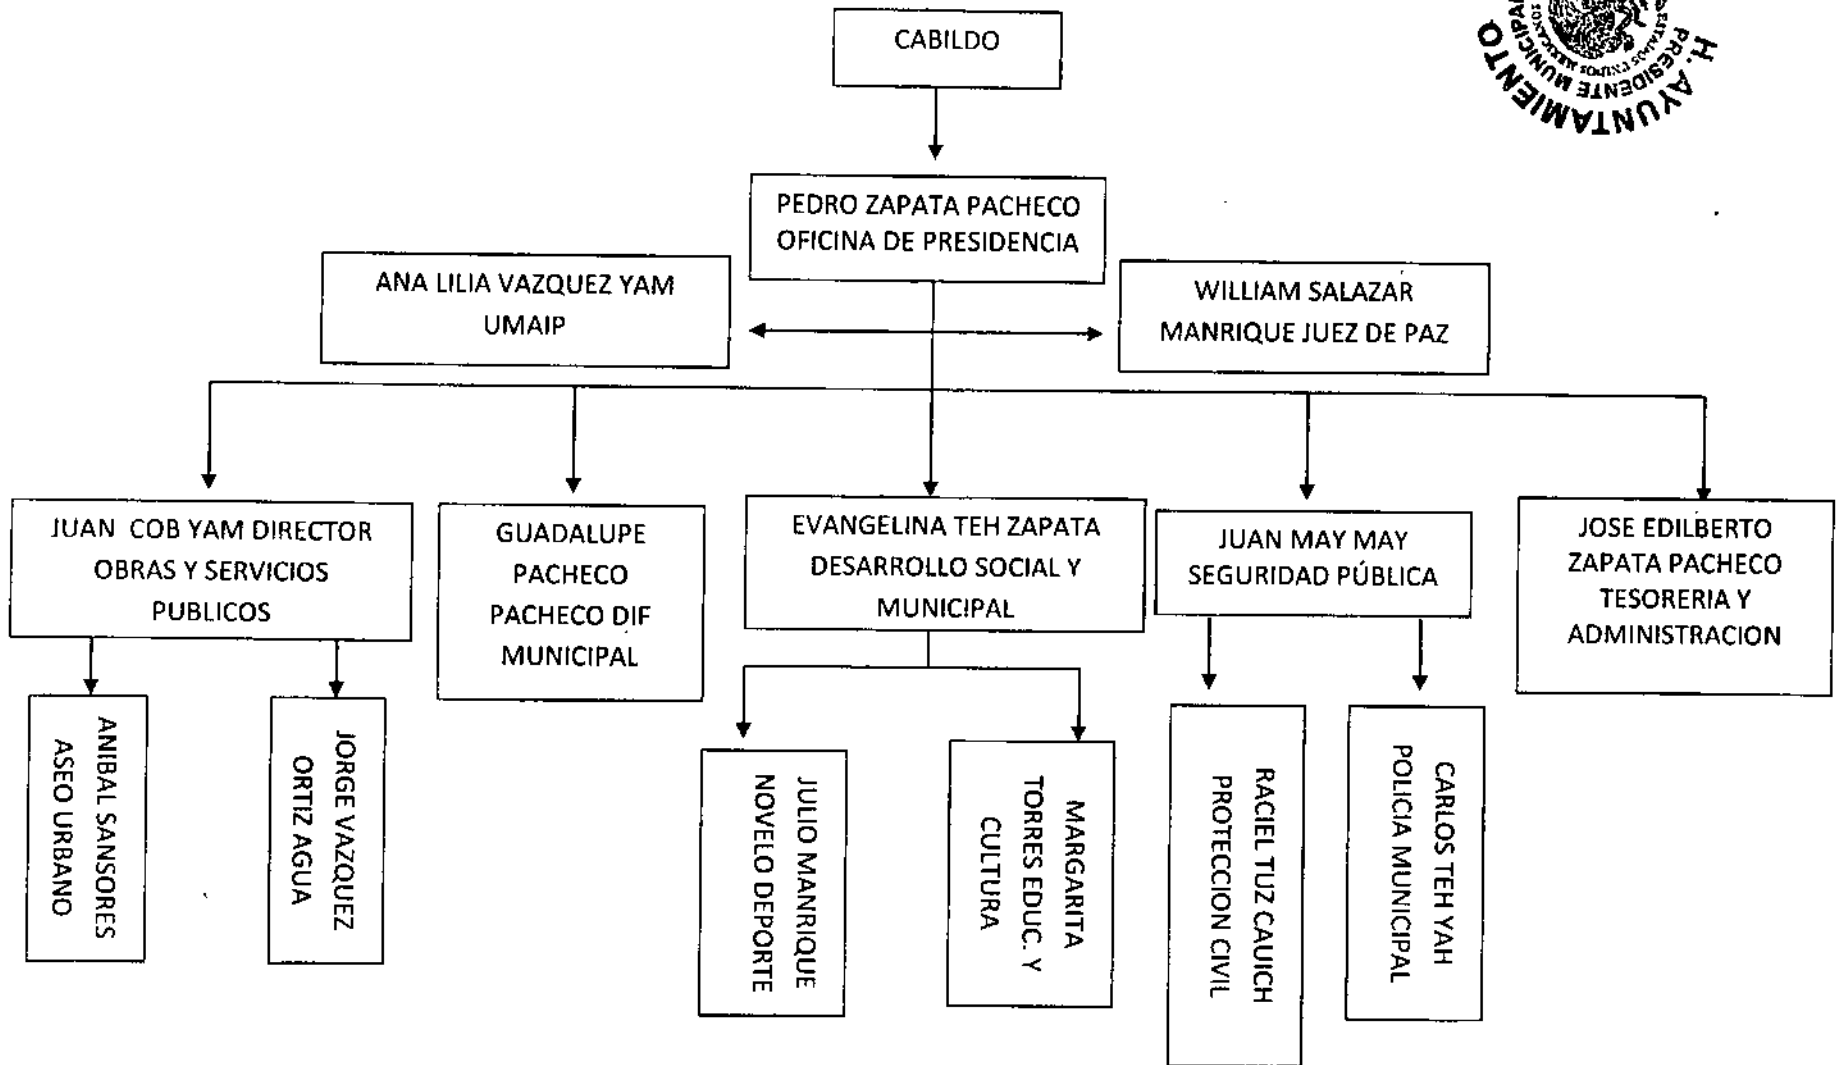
CABILDO

PEDRO ZAPATA PACHECO OFICINA DE PRESIDENCIA

ANA LILIA VAZQUEZ YAM UMAIP

WILLIAM SALAZAR MANRIQUE JUEZ DE PAZ

JUAN COB YAM DIRECTOR OBRAS Y SERVICIOS PUBLICOS

GUADALUPE PACHECO PACHECO DIF MUNICIPAL

EVANGELINA TEH ZAPATA DESARROLLO SOCIAL Y MUNICIPAL

JUAN MAY MAY SEGURIDAD PÚBLICA

JOSE EDILBERTO ZAPATA PACHECO TESORERIA Y ADMINISTRACION

ANIBAL SANSORES ASEO URBANO

JORGE VAZQUEZ ORTIZ AGUA

JULIO MANRIQUE NOVELO DEPORTE

MARGARITA TORRES EDUC. Y CULTURA

RACIEL TUZ CAUICH PROTECCION CIVIL

CARLOS TEH YAH POLICIA MUNICIPAL

H. AYUNTAMIENTO PRESIDENTE MUNICIPAL ESTADOS UNIDOS MEXICANOS